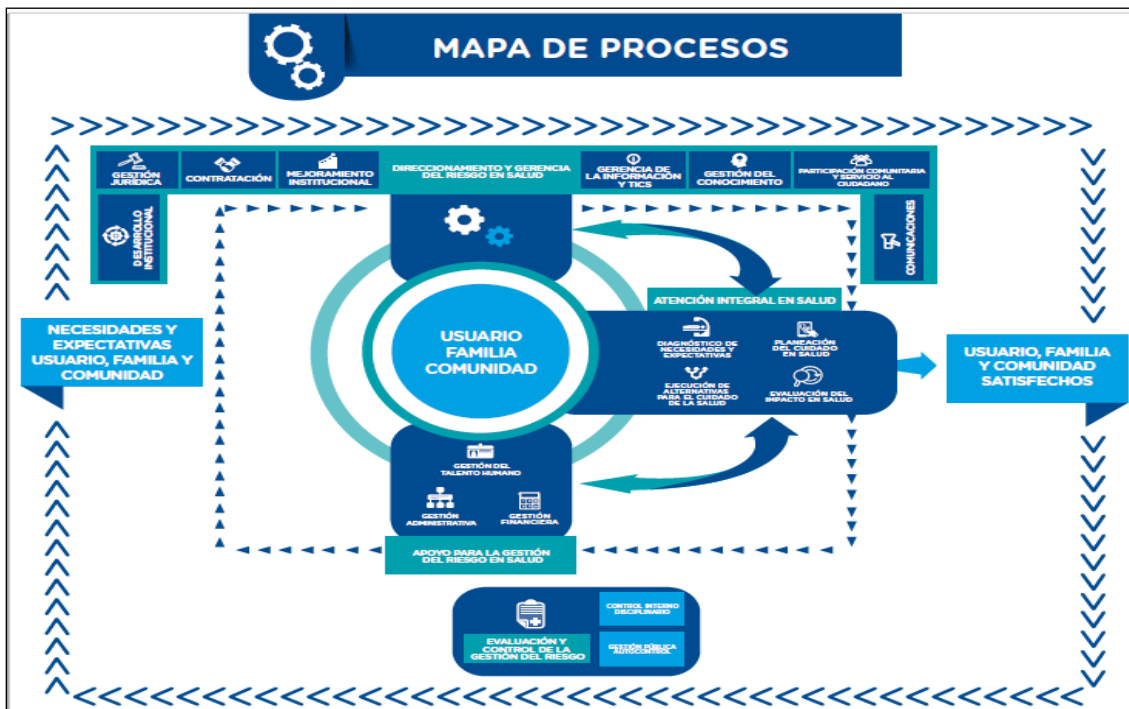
MAPA DE PROCESOS

GESTIÓN JURÍDICA
CONTRATACIÓN
MEJORAMIENTO INSTITUCIONAL
DIRECCIONAMIENTO Y GERENCIA DEL RIESGO EN SALUD
GERENCIA DE LA INFORMACIÓN Y TICS
GESTIÓN DEL CONOCIMIENTO
PARTICIPACIÓN COMUNITARIA Y SERVICIO AL CIUDADANO

DESARROLLO INSTITUCIONAL
COMUNICACIONES

NECESIDADES Y EXPECTATIVAS USUARIO, FAMILIA Y COMUNIDAD

USUARIO FAMILIA COMUNIDAD

ATENCIÓN INTEGRAL EN SALUD
DIAGNÓSTICO DE NECESIDADES Y EXPECTATIVAS
PLANEACIÓN DEL CUIDADO EN SALUD
EJECUCIÓN DE ALTERNATIVAS PARA EL CUIDADO DE LA SALUD
EVALUACIÓN DEL IMPACTO EN SALUD

USUARIO, FAMILIA Y COMUNIDAD SATISFECHOS

GESTIÓN DEL TALENTO HUMANO
GESTIÓN ADMINISTRATIVA
GESTIÓN FINANCIERA
APOYO PARA LA GESTIÓN DEL RIESGO EN SALUD

EVALUACIÓN Y CONTROL DE LA GESTIÓN DEL RIESGO
CONTROL INTERNO DISCIPLINARIO
GESTIÓN PÚBLICA AUTOCONTROL